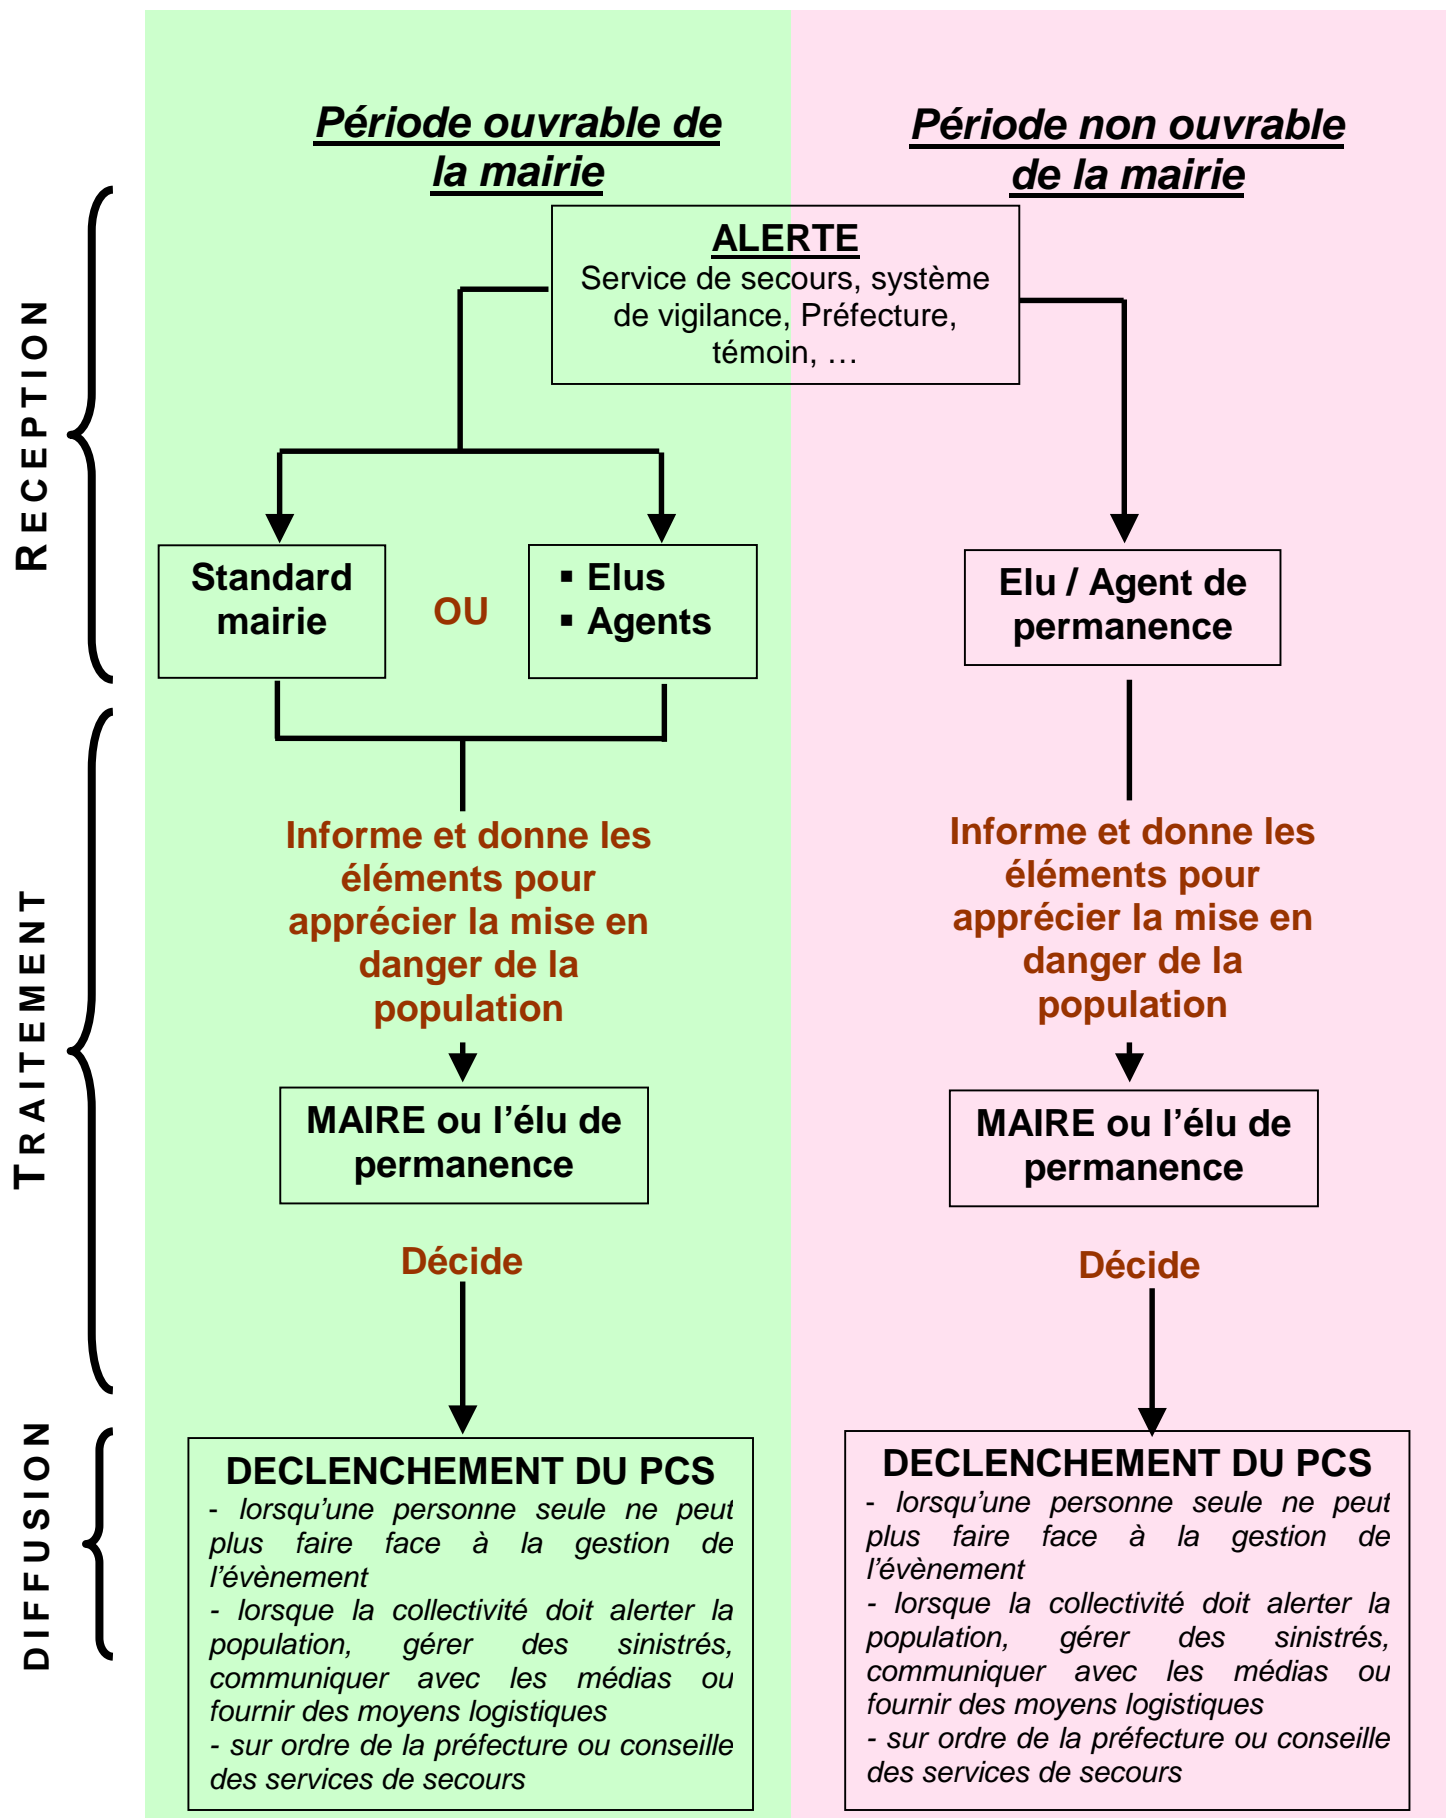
RECEPTION

TRAITEMENT

DIFFUSION

Période ouvrable de la mairie

Période non ouvrable de la mairie

ALERTE
Service de secours, système de vigilance, Préfecture, témoin, …

Standard mairie

OU

▪ Elus
▪ Agents

Elu / Agent de permanence

Informe et donne les éléments pour apprécier la mise en danger de la population

Informe et donne les éléments pour apprécier la mise en danger de la population

MAIRE ou l'élu de permanence

MAIRE ou l'élu de permanence

Décide

Décide

DECLENCHEMENT DU PCS
- lorsqu'une personne seule ne peut plus faire face à la gestion de l'évènement
- lorsque la collectivité doit alerter la population, gérer des sinistrés, communiquer avec les médias ou fournir des moyens logistiques
- sur ordre de la préfecture ou conseille des services de secours

DECLENCHEMENT DU PCS
- lorsqu'une personne seule ne peut plus faire face à la gestion de l'évènement
- lorsque la collectivité doit alerter la population, gérer des sinistrés, communiquer avec les médias ou fournir des moyens logistiques
- sur ordre de la préfecture ou conseille des services de secours